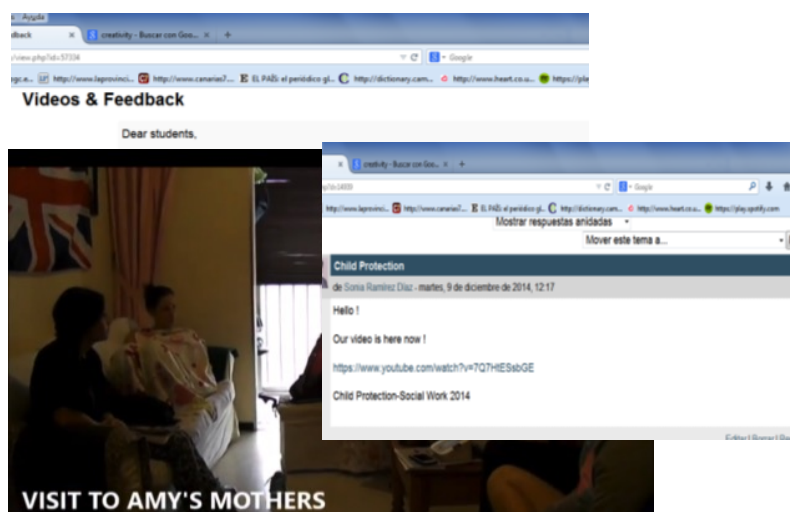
Ayuda
dback
creativity - Buscar con Goo...
/view.php?id=57334
Google
http://www.laprovinci... http://www.canarias7... E EL PAÍS: el periódico gl... C http://dictionary.cam... http://www.heart.co.u... https://pla

Videos & Feedback

Dear students,

creativity - Buscar con Goo...
Google
http://www.laprovinci... http://www.canarias7... E EL PAÍS: el periódico gl... C http://dictionary.cam... http://www.heart.co.u... https://play.spotify.com
Mostrar respuestas anidadas
Mover este tema a...

Child Protection

de Sonia Ramírez Díaz - martes, 9 de diciembre de 2014, 12:17

Hello !

Our video is here now !

https://www.youtube.com/watch?v=7Q7HtESsbGE

Child Protection-Social Work 2014

Editar | Borrar | Re

VISIT TO AMY'S MOTHERS